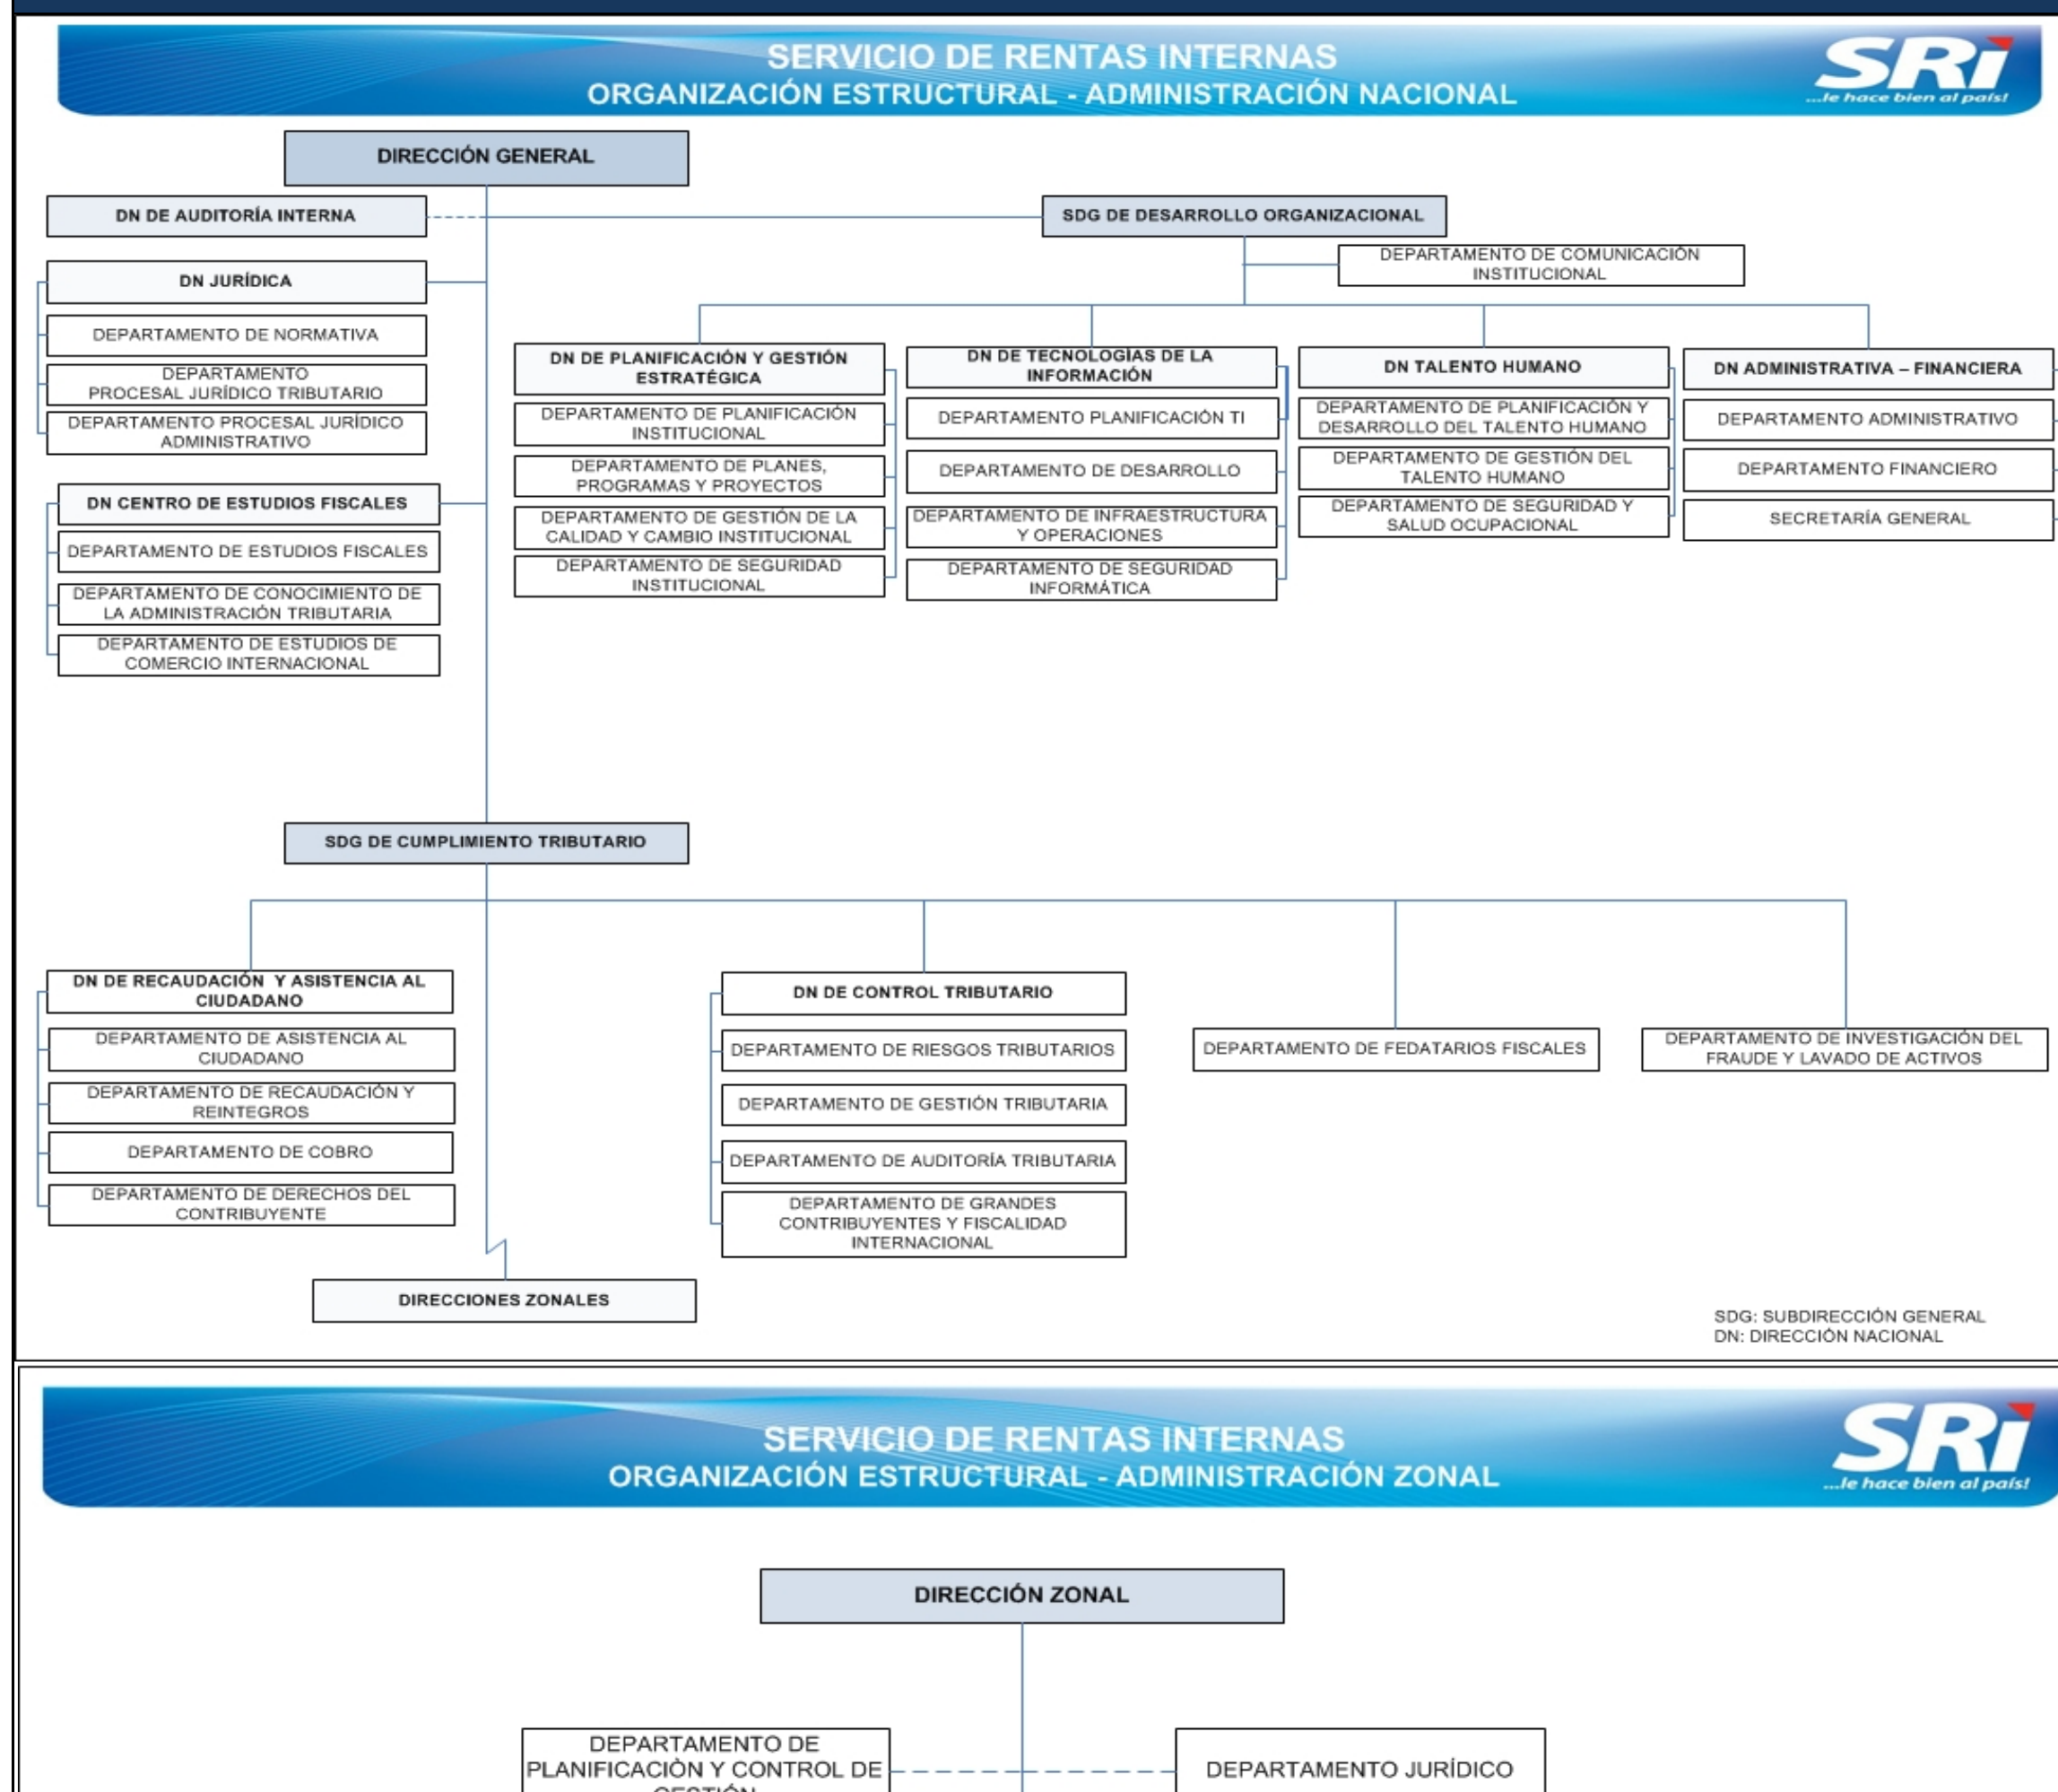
SERVICIO DE RENTAS INTERNAS
ORGANIZACIÓN ESTRUCTURAL - ADMINISTRACIÓN NACIONAL

SRI ...le hace bien al país!

DIRECCIÓN GENERAL

DN DE AUDITORÍA INTERNA

SDG DE DESARROLLO ORGANIZACIONAL

DEPARTAMENTO DE COMUNICACIÓN INSTITUCIONAL

DN JURÍDICA

DEPARTAMENTO DE NORMATIVA

DEPARTAMENTO PROCESAL JURÍDICO TRIBUTARIO

DEPARTAMENTO PROCESAL JURÍDICO ADMINISTRATIVO

DN CENTRO DE ESTUDIOS FISCALES

DEPARTAMENTO DE ESTUDIOS FISCALES

DEPARTAMENTO DE CONOCIMIENTO DE LA ADMINISTRACIÓN TRIBUTARIA

DEPARTAMENTO DE ESTUDIOS DE COMERCIO INTERNACIONAL

DN DE PLANIFICACIÓN Y GESTIÓN ESTRATÉGICA

DEPARTAMENTO DE PLANIFICACIÓN INSTITUCIONAL

DEPARTAMENTO DE PLANES, PROGRAMAS Y PROYECTOS

DEPARTAMENTO DE GESTIÓN DE LA CALIDAD Y CAMBIO INSTITUCIONAL

DEPARTAMENTO DE SEGURIDAD INSTITUCIONAL

DN DE TECNOLOGÍAS DE LA INFORMACIÓN

DEPARTAMENTO PLANIFICACIÓN TI

DEPARTAMENTO DE DESARROLLO

DEPARTAMENTO DE INFRAESTRUCTURA Y OPERACIONES

DEPARTAMENTO DE SEGURIDAD INFORMÁTICA

DN TALENTO HUMANO

DEPARTAMENTO DE PLANIFICACIÓN Y DESARROLLO DEL TALENTO HUMANO

DEPARTAMENTO DE GESTIÓN DEL TALENTO HUMANO

DEPARTAMENTO DE SEGURIDAD Y SALUD OCUPACIONAL

DN ADMINISTRATIVA – FINANCIERA

DEPARTAMENTO ADMINISTRATIVO

DEPARTAMENTO FINANCIERO

SECRETARÍA GENERAL

SDG DE CUMPLIMIENTO TRIBUTARIO

DN DE RECAUDACIÓN Y ASISTENCIA AL CIUDADANO

DEPARTAMENTO DE ASISTENCIA AL CIUDADANO

DEPARTAMENTO DE RECAUDACIÓN Y REINTEGROS

DEPARTAMENTO DE COBRO

DEPARTAMENTO DE DERECHOS DEL CONTRIBUYENTE

DN DE CONTROL TRIBUTARIO

DEPARTAMENTO DE RIESGOS TRIBUTARIOS

DEPARTAMENTO DE GESTIÓN TRIBUTARIA

DEPARTAMENTO DE AUDITORÍA TRIBUTARIA

DEPARTAMENTO DE GRANDES CONTRIBUYENTES Y FISCALIDAD INTERNACIONAL

DEPARTAMENTO DE FEDATARIOS FISCALES

DEPARTAMENTO DE INVESTIGACIÓN DEL FRAUDE Y LAVADO DE ACTIVOS

DIRECCIONES ZONALES

SDG: SUBDIRECCIÓN GENERAL
DN: DIRECCIÓN NACIONAL

SERVICIO DE RENTAS INTERNAS
ORGANIZACIÓN ESTRUCTURAL - ADMINISTRACIÓN ZONAL

SRI ...le hace bien al país!

DIRECCIÓN ZONAL

DEPARTAMENTO DE PLANIFICACIÒN Y CONTROL DE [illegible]

DEPARTAMENTO JURÍDICO